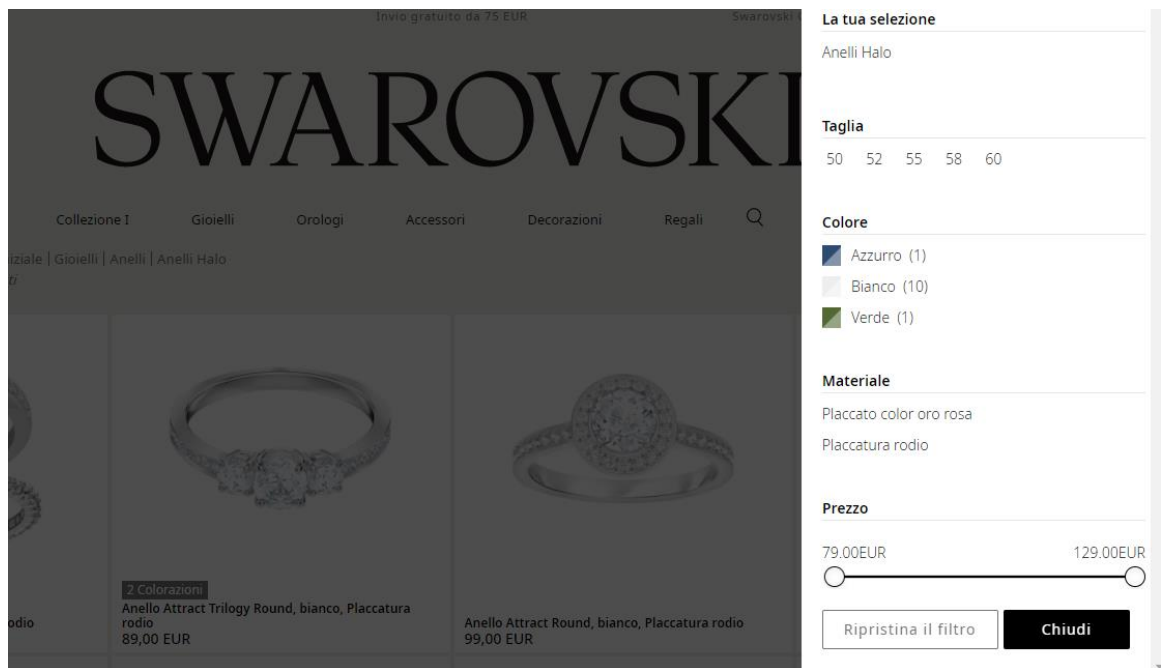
Invio gratuito da 75 EUR

Swarovski

SWAROVSKI

Collezione I Gioielli Orologi Accessori Decorazioni Regali

iziale | Gioielli | Anelli | Anelli Halo

ti

2 Colorazioni

odio

Anello Attract Trilogy Round, bianco, Placcatura rodio
89,00 EUR

Anello Attract Round, bianco, Placcatura rodio
99,00 EUR

La tua selezione

Anelli Halo

Taglia

50 52 55 58 60

Colore

Azzurro (1)

Bianco (10)

Verde (1)

Materiale

Placcato color oro rosa

Placcatura rodio

Prezzo

79.00EUR

129.00EUR

Ripristina il filtro

Chiudi